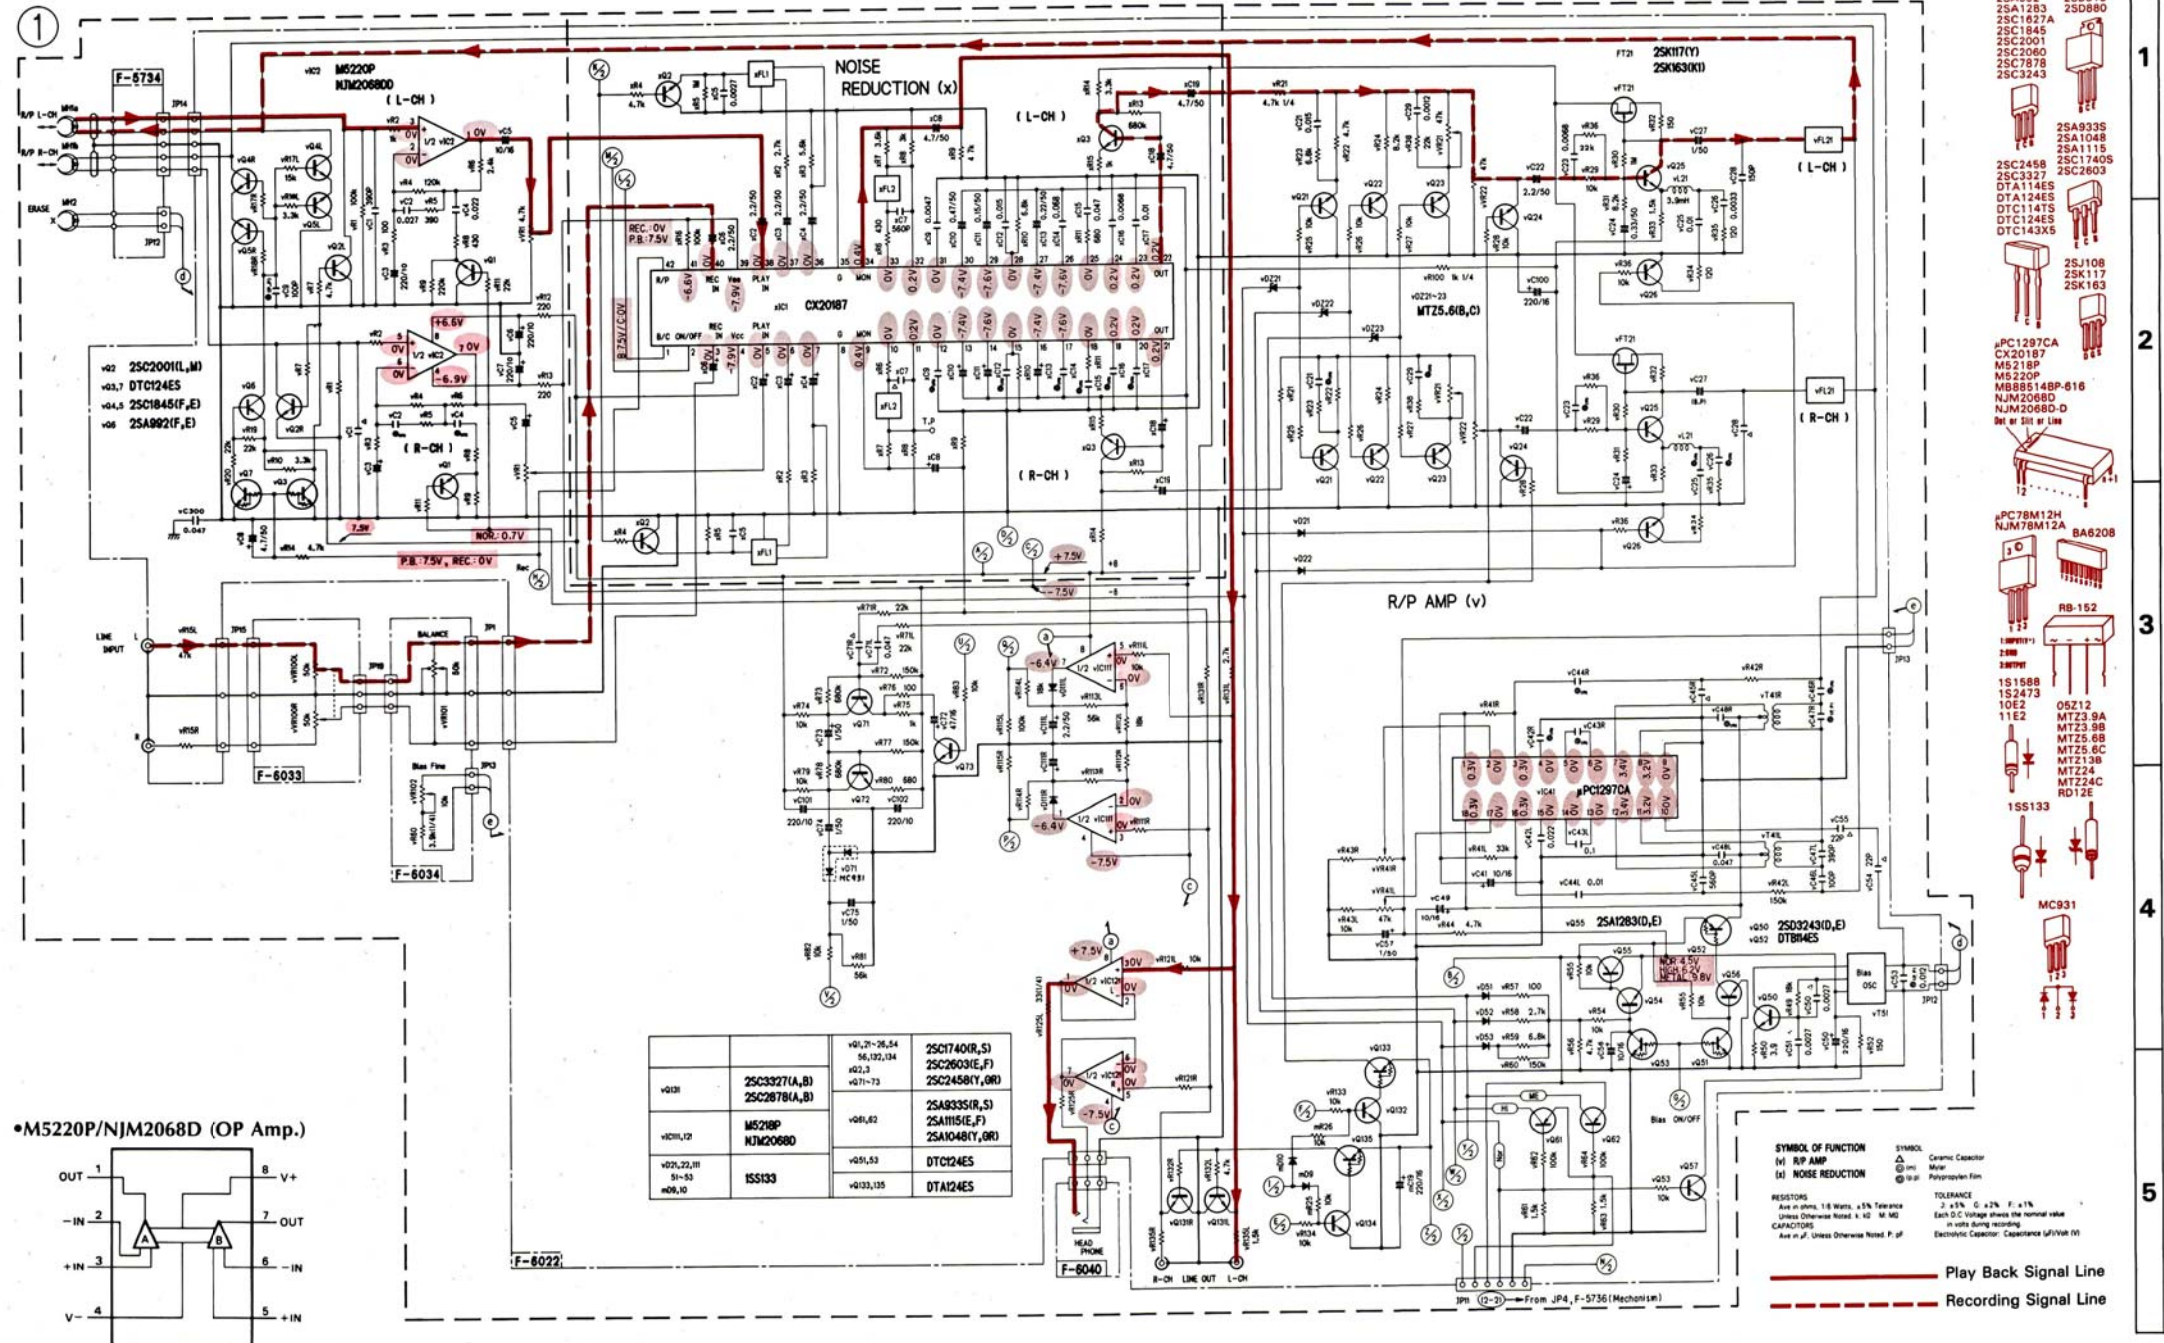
①

F-5734

NOISE REDUCTION (x)

M5220P
NJM2068DD
( L-CH )

( L-CH )

( R-CH )

( R-CH )

CX20187

MTZ5.6(B,C)

2SK117(Y)
2SK163(K1)

( L-CH )

( R-CH )

REC : 0V
P.B. -7.5V

8.75V/C-0V

+6.6V

7.0V

-6.9V

7.5V

NOR : 0.7V

P.B. 7.5V , REC : 0V

+7.5V

-7.5V

vQ2 2SC2001(L,M)
vQ3,7 DTC124ES
vQ4,5 2SC1845(F,E)
vQ6 2SA992(F,E)

LINE INPUT

BALANCE

F-6033

F-6034

Bias Fine

R/P AMP (v)

-6.4V

-6.4V

-7.5V

μPC1297CA

2SA1283(D,E)

2SD3243(D,E)
DTB114ES

NOR 4.5V
HIGH 5.2V
METAL 5.8V

Bias OSC

+7.5V

-7.5V

HEAD PHONE

F-6040

R-CH LINE OUT L-CH

F-6022

JP11 (2-3) From JP4, F-5736(Mechanism)

| | | vQ1,21~26,54 56,132,134 vQ2,3 vQ71~73 | 2SC1740(R,S) 2SC2603(E,F) 2SC2458(Y,GR) |
|---|---|---|---|
| vQ131 | 2SC3327(A,B) 2SC2878(A,B) | vQ61,62 | 2SA933S(R,S) 2SA1115(E,F) 2SA1048(Y,GR) |
| vIC111,121 | M5218P NJM2068D | vQ51,53 | DTC124ES |
| vD21,22,111 51~53 mD9,10 | 1SS133 | vQ133,135 | DTA124ES |

•M5220P/NJM2068D (OP Amp.)

OUT 1
−IN 2
+IN 3
V− 4
8 V+
7 OUT
6 −IN
5 +IN

SYMBOL OF FUNCTION
(v) R/P AMP
(x) NOISE REDUCTION

Play Back Signal Line
Recording Signal Line

2SA1283
2SC1627A
2SC1845
2SC2001
2SC2060
2SC7878
2SC3243
2SD880

2SA933S
2SA1048
2SA1115
2SC1740S
2SC2603

2SC2458
2SC3327
DTA114ES
DTA124ES
DTC114TS
DTC124ES
DTC143XS

2SJ108
2SK117
2SK163

μPC1297CA
CX20187
M5218P
M5220P
MB88514BP-616
NJM2068D
NJM2068D-D

μPC78M12H
NJM78M12A

BA6208

RB-152

1S1588
1S2473
10E2
11E2

05Z12
MTZ3.9A
MTZ3.9B
MTZ5.6B
MTZ5.6C
MTZ13B
MTZ24
MTZ24C
RD12E

1SS133

MC931

1
2
3
4
5